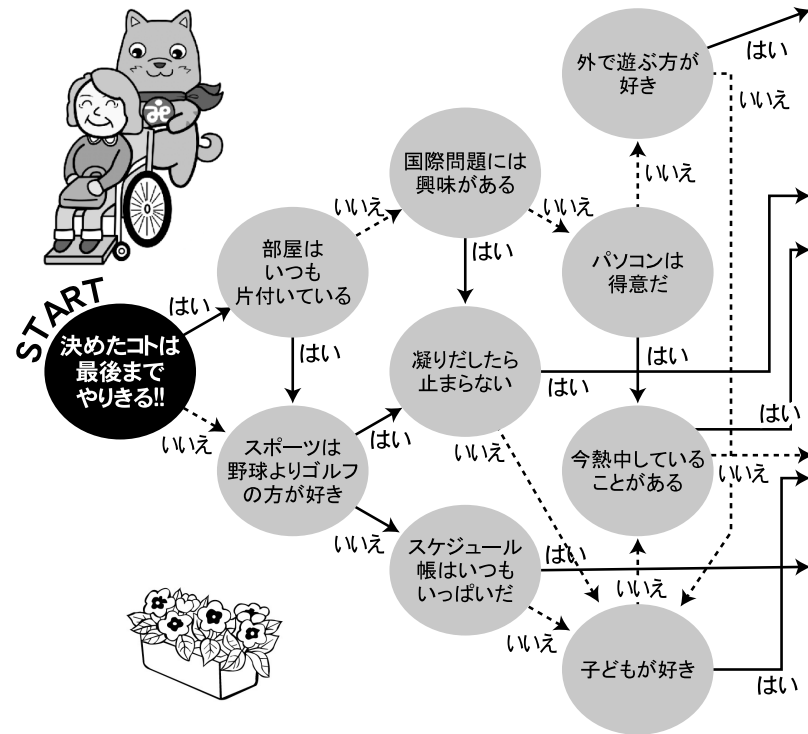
START

決めたコトは最後までやりきる!!

はい

いいえ

部屋はいつも片付いている

はい

いいえ

スポーツは野球よりゴルフの方が好き

はい

いいえ

国際問題には興味がある

はい

いいえ

凝りだしたら止まらない

はい

いいえ

スケジュール帳はいつもいっぱいだ

はい

いいえ

外で遊ぶ方が好き

はい

いいえ

パソコンは得意だ

いいえ

はい

今熱中していることがある

はい

いいえ

いいえ

子どもが好き

はい